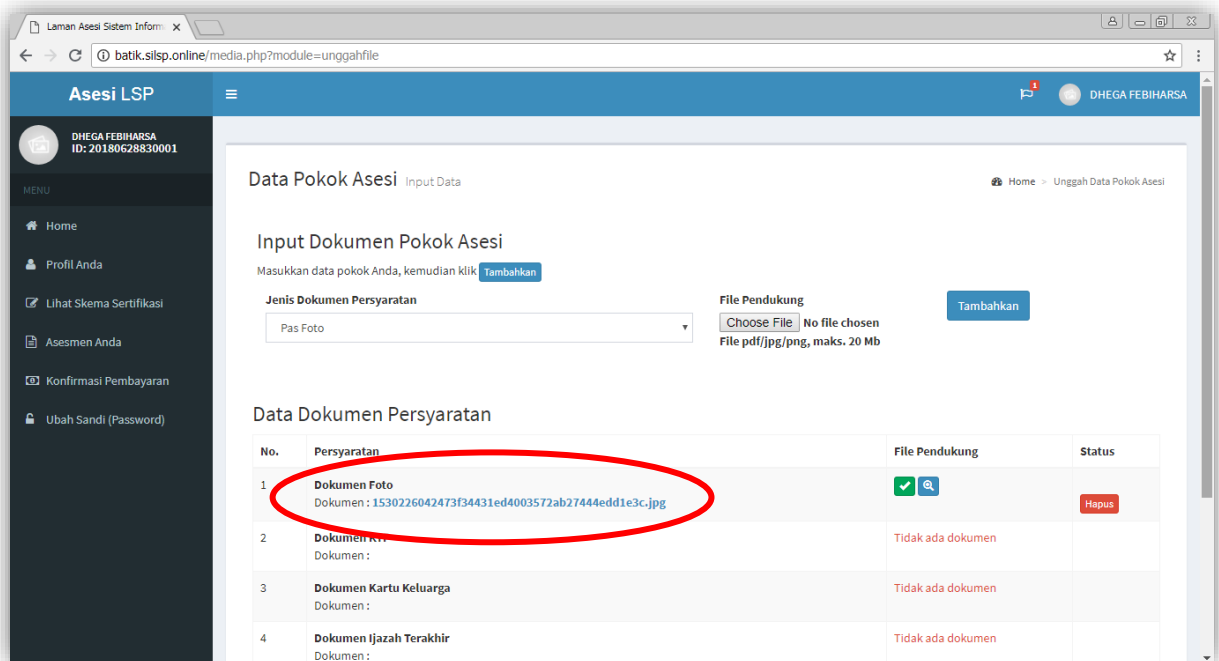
Laman Asesi Sistem Inform ×

batik.silsp.online/media.php?module=unggahfile

Asesi LSP

1

DHEGA FEBIHARSA

DHEGA FEBIHARSA
ID: 20180628830001

MENU

Home

Profil Anda

Lihat Skema Sertifikasi

Asesmen Anda

Konfirmasi Pembayaran

Ubah Sandi (Password)

Data Pokok Asesi Input Data

Home > Unggah Data Pokok Asesi

Input Dokumen Pokok Asesi

Masukkan data pokok Anda, kemudian klik Tambahkan

Jenis Dokumen Persyaratan

Pas Foto

File Pendukung

Choose File No file chosen

File pdf/jpg/png, maks. 20 Mb

Tambahkan

Data Dokumen Persyaratan

| No. | Persyaratan | File Pendukung | Status |
|---|---|---|---|
| 1 | Dokumen Foto<br>Dokumen : 1530226042473f34431ed4003572ab27444edd1e3c.jpg | | Hapus |
| 2 | Dokumen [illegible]<br>Dokumen : | Tidak ada dokumen | |
| 3 | Dokumen Kartu Keluarga<br>Dokumen : | Tidak ada dokumen | |
| 4 | Dokumen Ijazah Terakhir<br>Dokumen : | Tidak ada dokumen | |